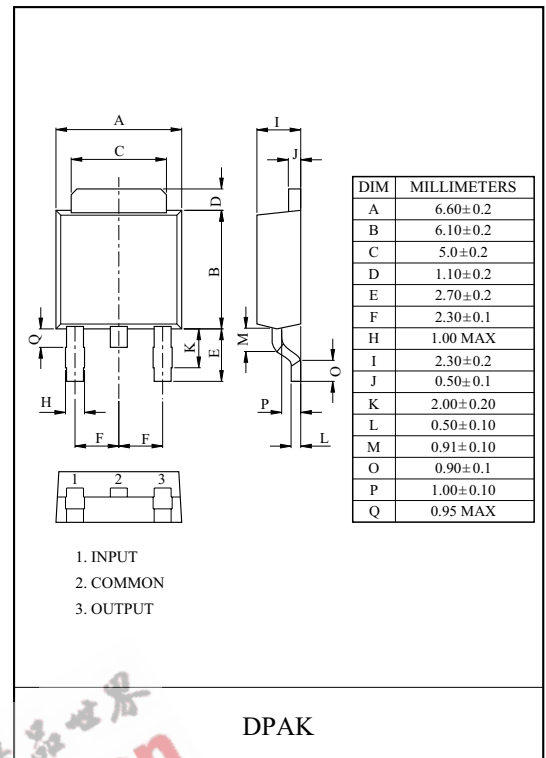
A

C

D

B

E

K

Q

H

F F

I

J

M

O

P

L

1 2 3

| DIM | MILLIMETERS |
|---|---|
| A | $6.60\pm0.2$ |
| B | $6.10\pm0.2$ |
| C | $5.0\pm0.2$ |
| D | $1.10\pm0.2$ |
| E | $2.70\pm0.2$ |
| F | $2.30\pm0.1$ |
| H | 1.00 MAX |
| I | $2.30\pm0.2$ |
| J | $0.50\pm0.1$ |
| K | $2.00\pm0.20$ |
| L | $0.50\pm0.10$ |
| M | $0.91\pm0.10$ |
| O | $0.90\pm0.1$ |
| P | $1.00\pm0.10$ |
| Q | 0.95 MAX |

1. INPUT
2. COMMON
3. OUTPUT

DPAK